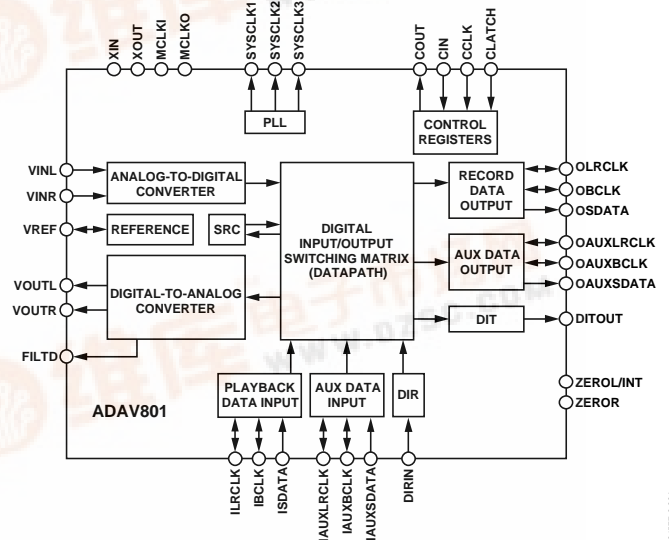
XIN
XOUT
MCLKI
MCLKO
SYSCLK1
SYSCLK2
SYSCLK3
COUT
CIN
CCLK
CLATCH

PLL

CONTROL REGISTERS

VINL
VINR
ANALOG-TO-DIGITAL CONVERTER

DIGITAL INPUT/OUTPUT SWITCHING MATRIX (DATAPATH)

RECORD DATA OUTPUT
OLRCLK
OBCLK
OSDATA

VREF
REFERENCE
SRC

AUX DATA OUTPUT
OAUXLRCLK
OAUXBCLK
OAUXSDATA

VOUTL
VOUTR
DIGITAL-TO-ANALOG CONVERTER

DIT
DITOUT

FILTD

ZEROL/INT
ZEROR

ADAV801

PLAYBACK DATA INPUT
AUX DATA INPUT
DIR

ILRCLK
IBCLK
ISDATA
IAUXLRCLK
IAUXBCLK
IAUXSDATA
DIRIN